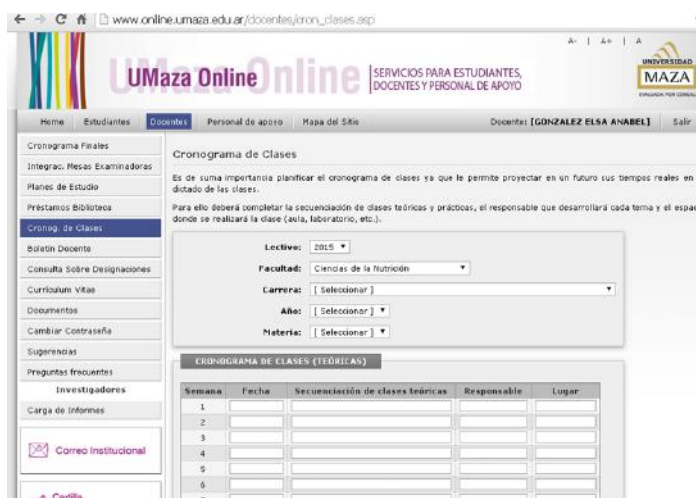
www.online.umaza.edu.ar/docentes/cron_clases.asp

A- | A+ | A

UMaza Online Online

SERVICIOS PARA ESTUDIANTES, DOCENTES Y PERSONAL DE APOYO

UNIVERSIDAD MAZA

Home Estudiantes Docentes Personal de apoyo Mapa del Sitio Docente: [GONZALEZ ELSA ANABEL] Salir

Cronograma Finales
Integrac. Mesas Examinadoras
Planes de Estudio
Préstamos Biblioteca
Cronog. de Clases
Boletín Docente
Consulta Sobre Designaciones
Curriculum Vitae
Documentos
Cambiar Contraseña
Sugerencias
Preguntas frecuentes
Investigadores
Carga de Informes

Correo Institucional

Cronograma de Clases

Es de suma importancia planificar el cronograma de clases ya que le permite proyectar en un futuro sus tiempos reales en el dictado de las clases.

Para ello deberá completar la secuenciación de clases teóricas y prácticas, el responsable que desarrollará cada tema y el espac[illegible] donde se realizará la clase (aula, laboratorio, etc.).

Lectivo: 2015
Facultad: Ciencias de la Nutrición
Carrera: [ Seleccionar ]
Año: [ Seleccionar ]
Materia: [ Seleccionar ]

CRONOGRAMA DE CLASES (TEÓRICAS)

| Semana | Fecha | Secuenciación de clases teóricas | Responsable | Lugar |
|---|---|---|---|---|
| 1 | | | | |
| 2 | | | | |
| 3 | | | | |
| 4 | | | | |
| 5 | | | | |
| 6 | | | | |